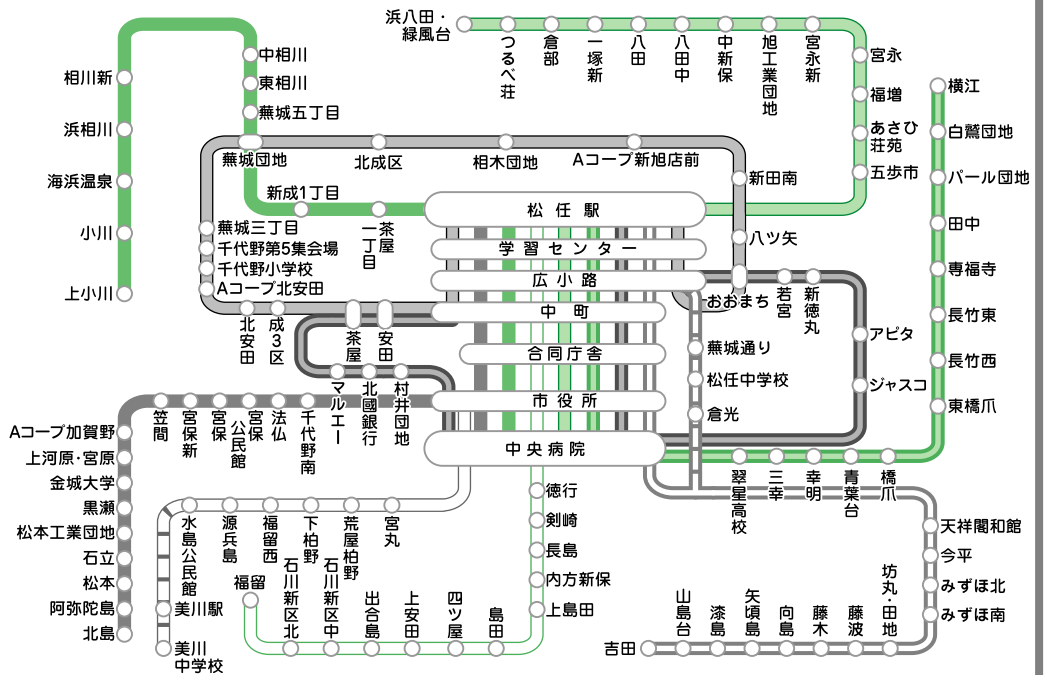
浜八田・緑風台
つるべ荘
倉部
一塚新
八田
八田中
中新保
旭工業団地
宮永新
宮永
福増
あさひ荘苑
五歩市
横江
白鷺団地
パール団地
田中
専福寺
長竹東
長竹西
東橋爪
中相川
東相川
蕪城五丁目
相川新
浜相川
海浜温泉
小川
上小川
蕪城団地
北成区
相木団地
Aコープ新旭店前
新田南
新成1丁目
一茶屋丁目
八ツ矢
蕪城三丁目
千代野第5集会場
千代野小学校
Aコープ北安田
松任駅
学習センター
広小路
中町
合同庁舎
市役所
中央病院
おおまち
若宮
新徳丸
アピタ
ジャスコ
蕪城通り
松任中学校
倉光
北安田
成3区
茶屋
安田
マルエー
北國銀行
村井団地
笠間
宮保新
宮保
宮保公民館
法仏
千代野南
Aコープ加賀野
上河原・宮原
金城大学
黒瀬
松本工業団地
石立
松本
阿弥陀島
北島
翠星高校
三幸
幸明
青葉台
橋爪
天祥閣和館
今平
みずほ北
みずほ南
徳行
剣崎
長島
内方新保
上島田
水島公民館
美川駅
美川中学校
源兵島
福留西
下柏野
荒屋柏野
宮丸
福留
石川新区北
石川新区中
出合島
上安田
四ツ屋
島田
山島台
漆島
矢頃島
向島
藤木
藤波
坊丸・田地
吉田